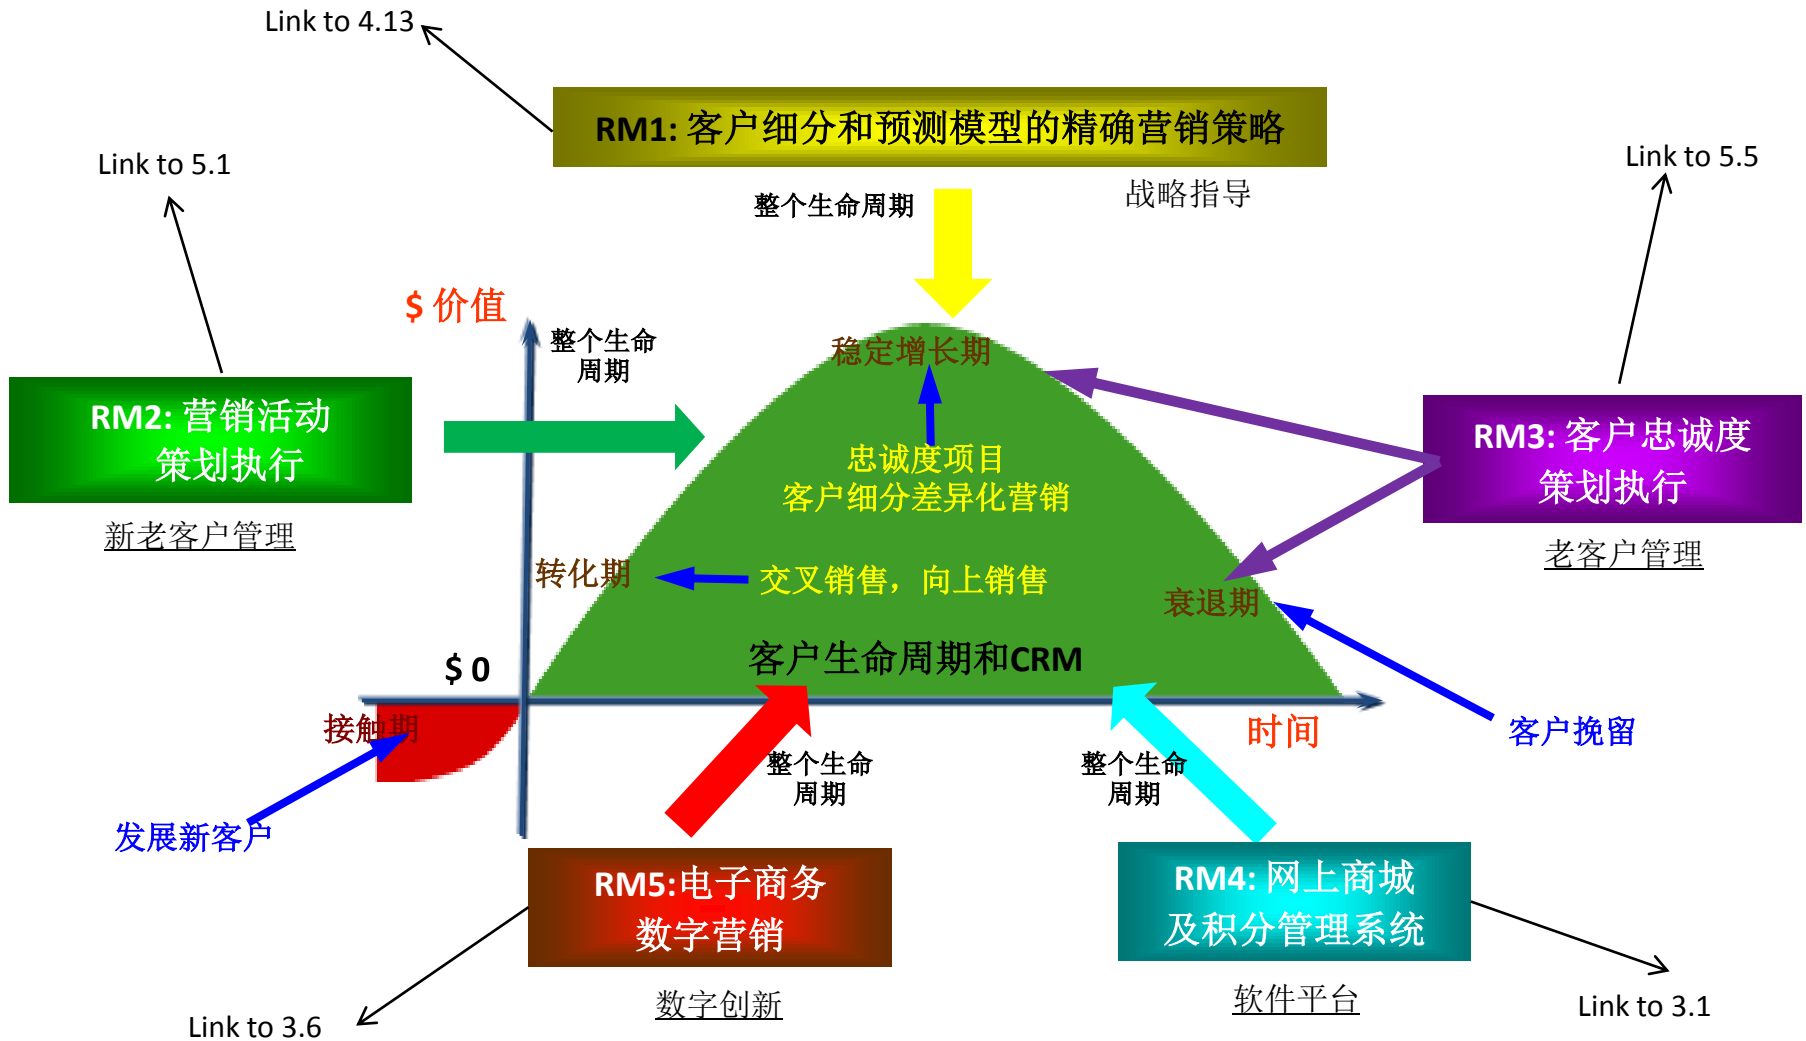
Link to 4.13

RM1: 客户细分和预测模型的精确营销策略

整个生命周期

战略指导

Link to 5.1

Link to 5.5

$ 价值

整个生命周期

稳定增长期

RM2: 营销活动策划执行

新老客户管理

忠诚度项目
客户细分差异化营销

RM3: 客户忠诚度策划执行

老客户管理

转化期

交叉销售，向上销售

衰退期

$ 0

客户生命周期和CRM

接触期

时间

客户挽留

整个生命周期

整个生命周期

发展新客户

RM5:电子商务数字营销

RM4: 网上商城及积分管理系统

数字创新

软件平台

Link to 3.6

Link to 3.1